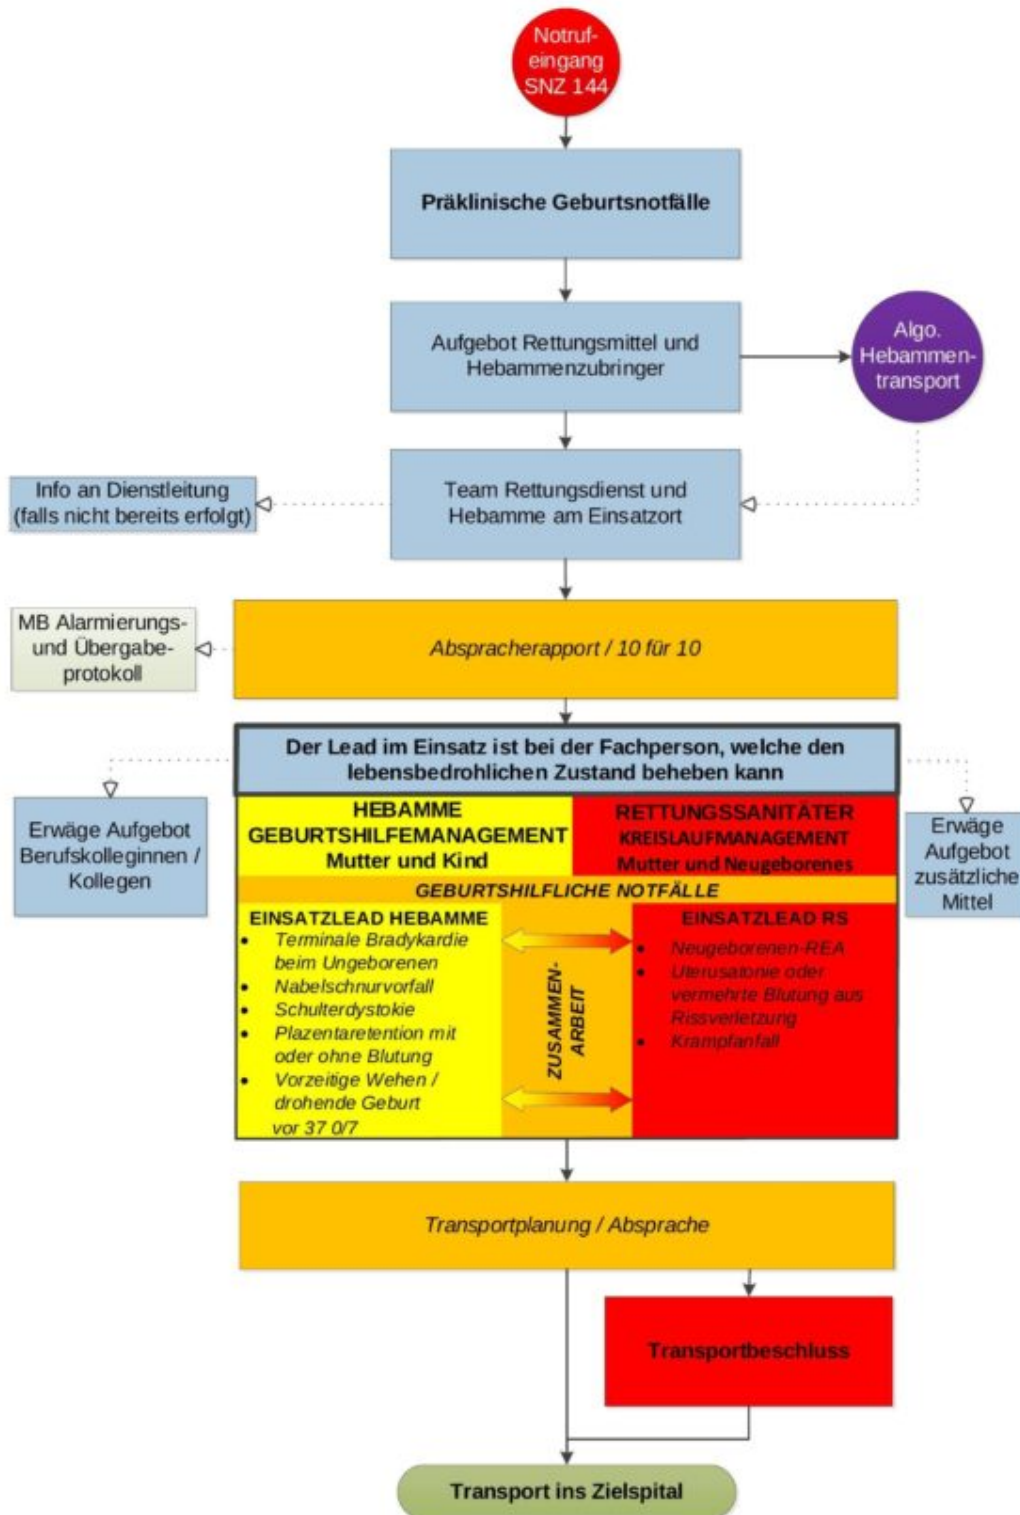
Notruf-eingang SNZ 144

Präklinische Geburtsnotfälle

Aufgebot Rettungsmittel und Hebammenzubringer

Algo. Hebammen-transport

Info an Dienstleitung (falls nicht bereits erfolgt)

Team Rettungsdienst und Hebamme am Einsatzort

MB Alarmierungs- und Übergabe-protokoll

Absprecherapport / 10 für 10

Der Lead im Einsatz ist bei der Fachperson, welche den lebensbedrohlichen Zustand beheben kann

Erwäge Aufgebot Berufskolleginnen / Kollegen

HEBAMME
GEBURTSHILFEMANAGEMENT
Mutter und Kind

RETTUNGSSANITÄTER
KREISLAUFMANAGEMENT
Mutter und Neugeborenes

Erwäge Aufgebot zusätzliche Mittel

GEBURTSHILFLICHE NOTFÄLLE

EINSATZLEAD HEBAMME
- Terminale Bradykardie beim Ungeborenen
- Nabelschnurvorfall
- Schulterdystokie
- Plazentaretention mit oder ohne Blutung
- Vorzeitige Wehen / drohende Geburt vor 37 0/7

ZUSAMMEN-ARBEIT

EINSATZLEAD RS
- Neugeborenen-REA
- Uterusatonie oder vermehrte Blutung aus Rissverletzung
- Krampfanfall

Transportplanung / Absprache

Transportbeschluss

Transport ins Zielspital